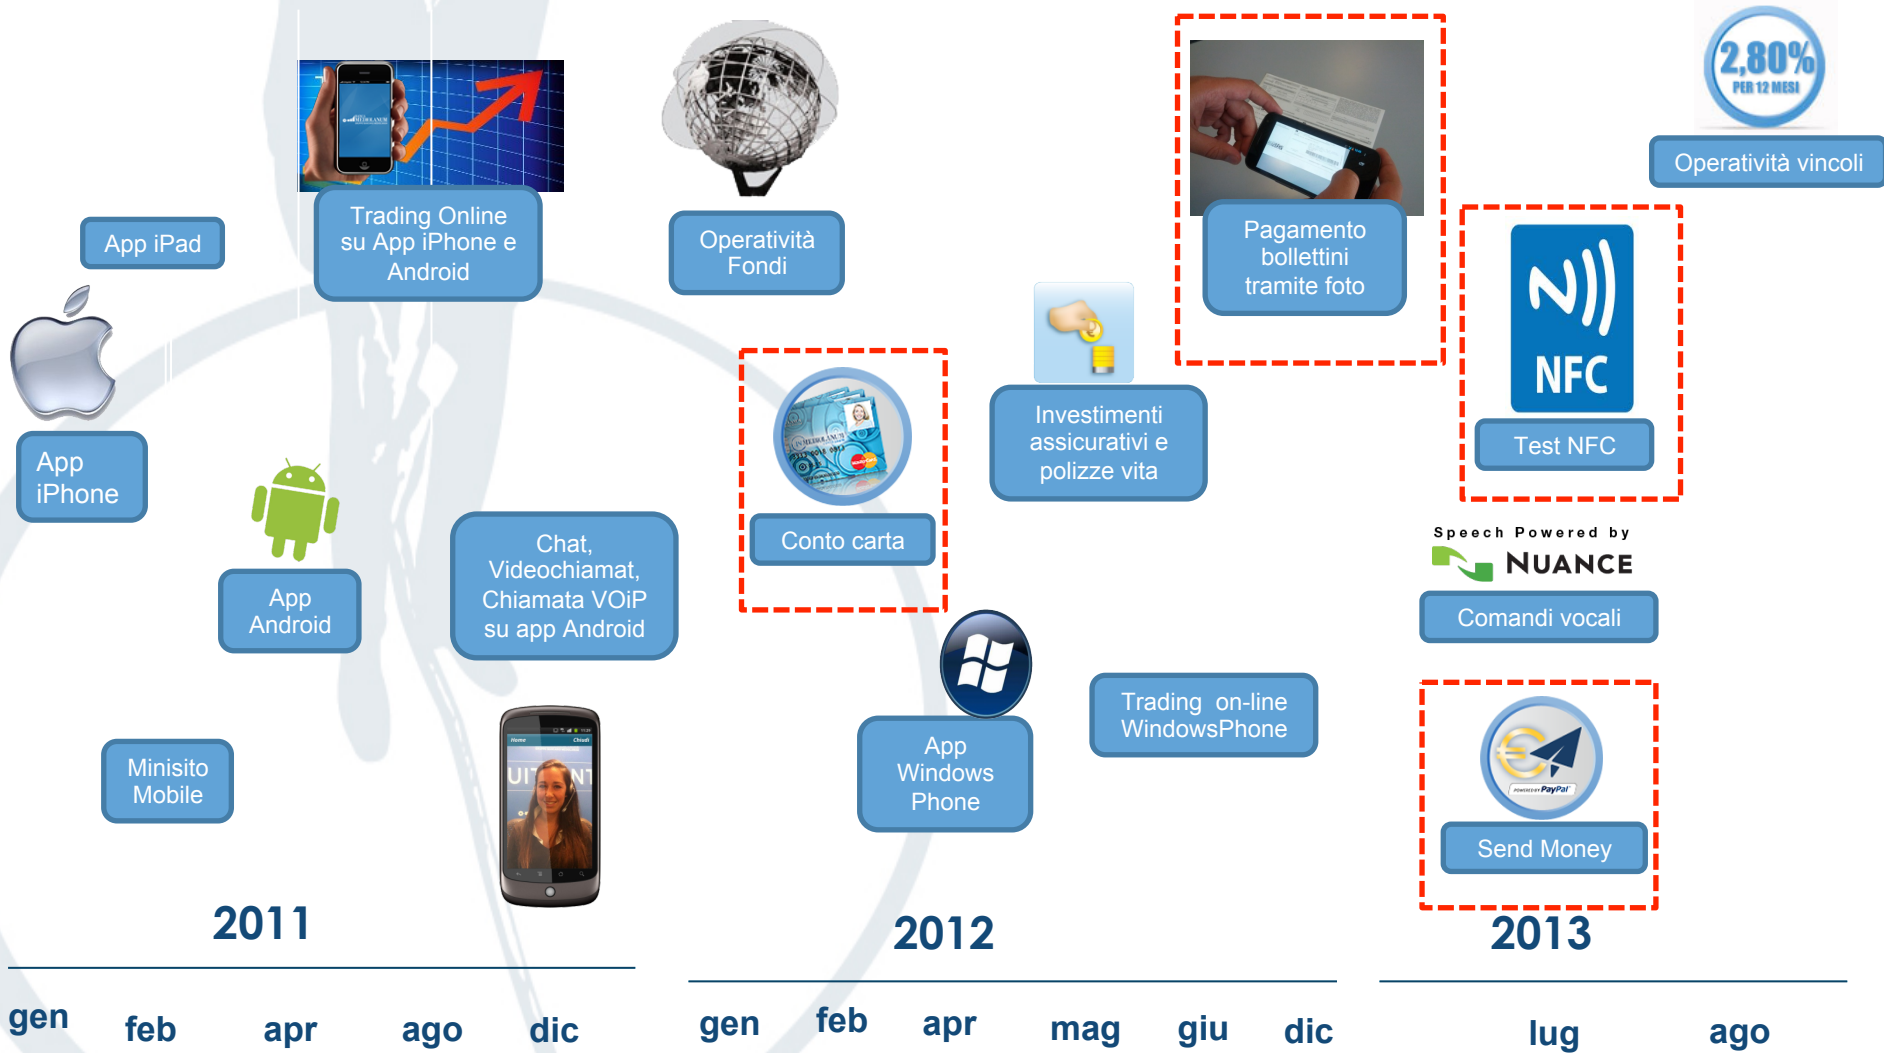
2,80%
PER 12 MESI

Operatività vincoli

App iPad

Trading Online su App iPhone e Android

Operatività Fondi

Pagamento bollettini tramite foto

App iPhone

NFC

Test NFC

Conto carta

Investimenti assicurativi e polizze vita

App Android

Chat, Videochiamat, Chiamata VOiP su app Android

Speech Powered by
NUANCE

Comandi vocali

App Windows Phone

Trading on-line WindowsPhone

Minisito Mobile

Send Money

2011

2012

2013

gen feb apr ago dic

gen feb apr mag giu dic

lug ago